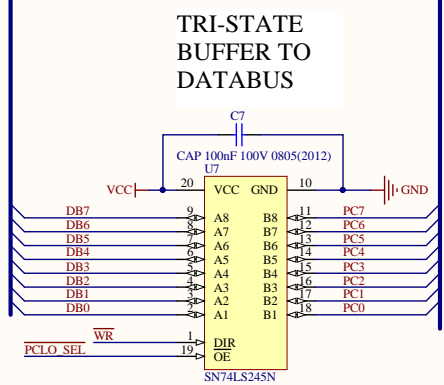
TRI-STATE BUFFER TO DATABUS

C7
CAP 100nF 100V 0805(2012)
U7

VCC 20 VCC GND 10 GND

DB7 9 A8 B8 11 PC7
DB6 8 A7 B7 12 PC6
DB5 7 A6 B6 13 PC5
DB4 6 A5 B5 14 PC4
DB3 5 A4 B4 15 PC3
DB2 4 A3 B3 16 PC2
DB1 3 A2 B2 17 PC1
DB0 2 A1 B1 18 PC0

$\overline{WR}$ 1 DIR
$\overline{PCLO\_SEL}$ 19 $\overline{OE}$

SN74LS245N